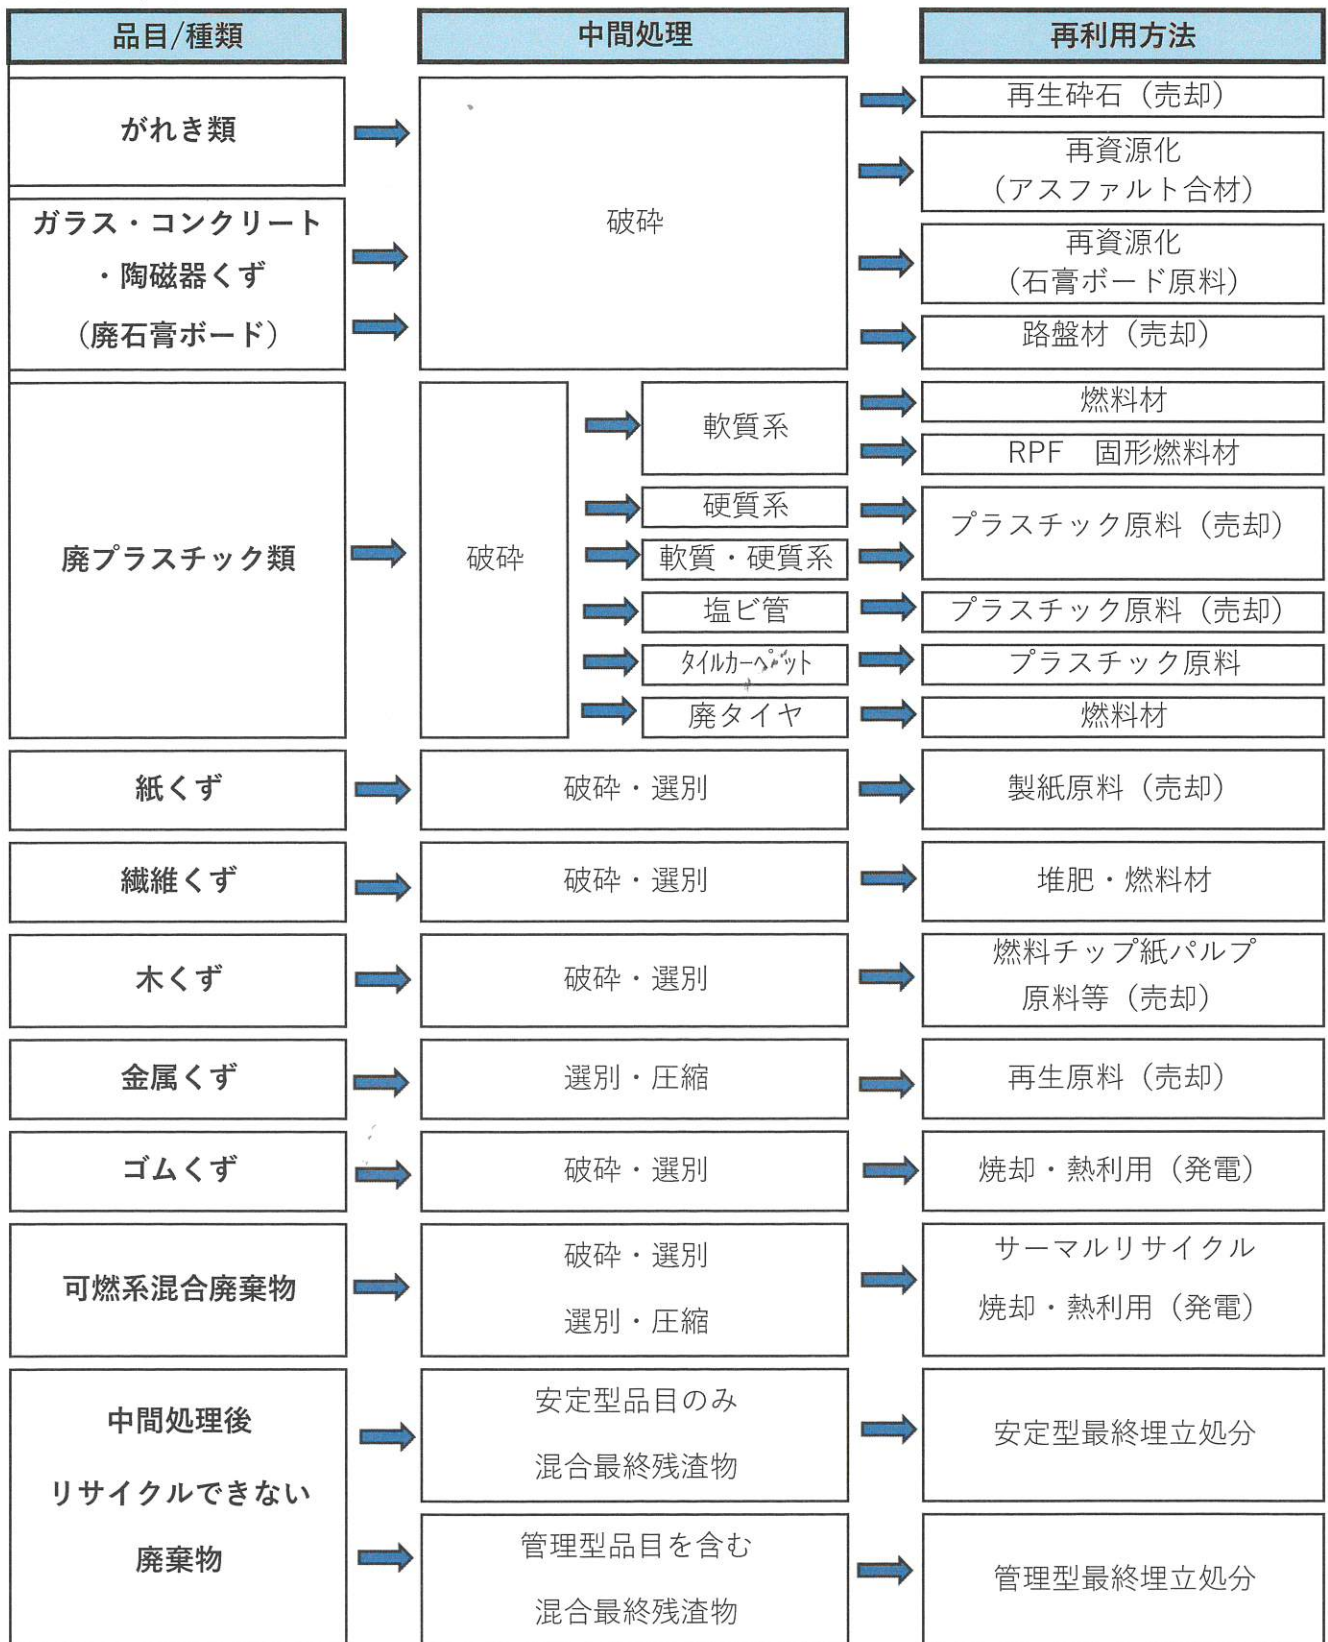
品目/種類

中間処理

再利用方法

がれき類

ガラス・コンクリート・陶磁器くず（廃石膏ボード）

破砕

再生砕石（売却）

再資源化（アスファルト合材）

再資源化（石膏ボード原料）

路盤材（売却）

廃プラスチック類

破砕

軟質系

硬質系

軟質・硬質系

塩ビ管

タイルカーペット

廃タイヤ

燃料材

RPF　固形燃料材

プラスチック原料（売却）

プラスチック原料（売却）

プラスチック原料

燃料材

紙くず

破砕・選別

製紙原料（売却）

繊維くず

破砕・選別

堆肥・燃料材

木くず

破砕・選別

燃料チップ紙パルプ原料等（売却）

金属くず

選別・圧縮

再生原料（売却）

ゴムくず

破砕・選別

焼却・熱利用（発電）

可燃系混合廃棄物

破砕・選別

選別・圧縮

サーマルリサイクル

焼却・熱利用（発電）

中間処理後

リサイクルできない

廃棄物

安定型品目のみ

混合最終残渣物

安定型最終埋立処分

管理型品目を含む

混合最終残渣物

管理型最終埋立処分